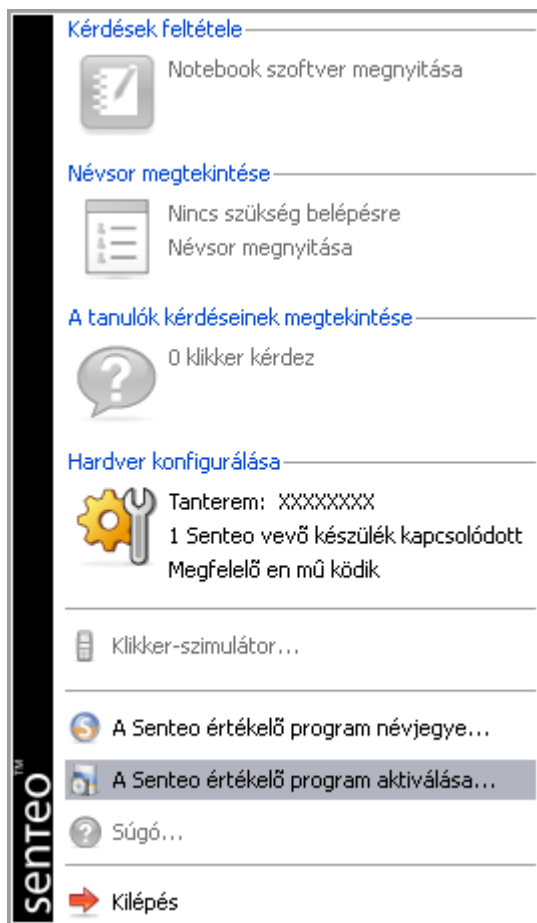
Kérdések feltétele

Notebook szoftver megnyitása

Névsor megtekintése

Nincs szükség belépésre
Névsor megnyitása

A tanulók kérdéseinek megtekintése

0 klikker kérdez

Hardver konfigurálása

Tanterem: XXXXXXXX
1 Senteo vevő készülék kapcsolódott
Megfelelő en mû ködik

Klikker-szimulátor...

A Senteo értékelő program névjegye...

A Senteo értékelő program aktiválása...

Súgó...

Kilépés

senteo™